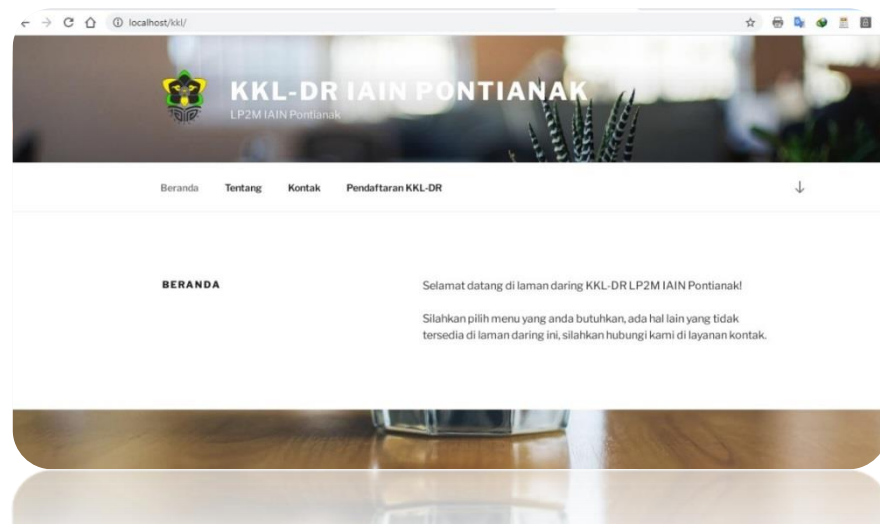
localhost/kkl/

KKL-DR IAIN PONTIANAK
LP2M IAIN Pontianak

Beranda Tentang Kontak Pendaftaran KKL-DR

BERANDA

Selamat datang di laman daring KKL-DR LP2M IAIN Pontianak!

Silahkan pilih menu yang anda butuhkan, ada hal lain yang tidak tersedia di laman daring ini, silahkan hubungi kami di layanan kontak.